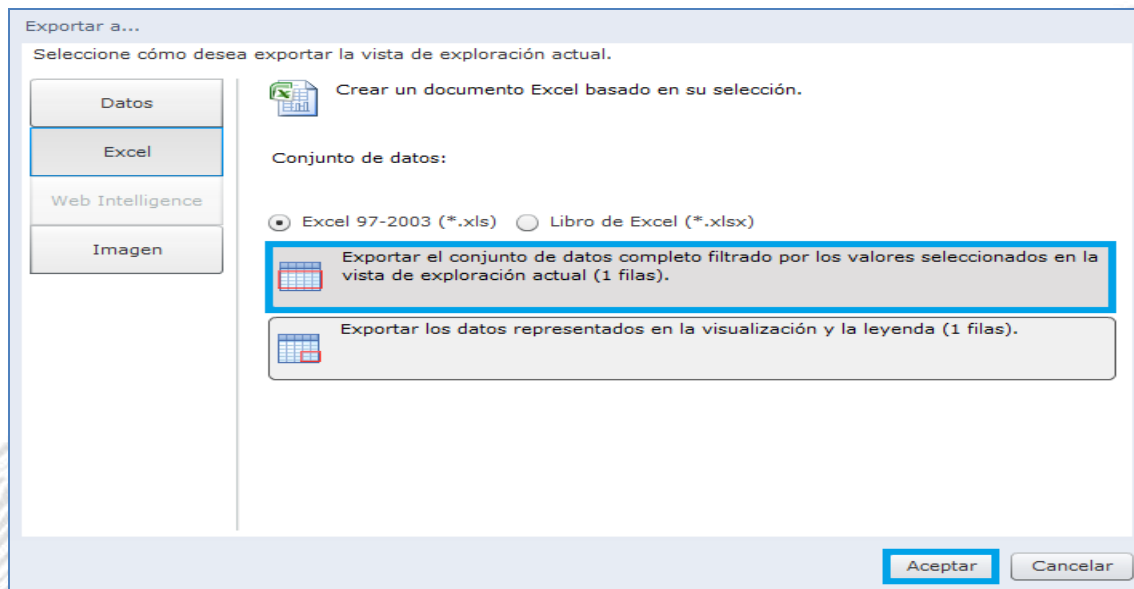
Exportar a...

Seleccione cómo desea exportar la vista de exploración actual.

Datos

Excel

Web Intelligence

Imagen

Crear un documento Excel basado en su selección.

Conjunto de datos:

Excel 97-2003 (*.xls)

Libro de Excel (*.xlsx)

Exportar el conjunto de datos completo filtrado por los valores seleccionados en la vista de exploración actual (1 filas).

Exportar los datos representados en la visualización y la leyenda (1 filas).

Aceptar

Cancelar